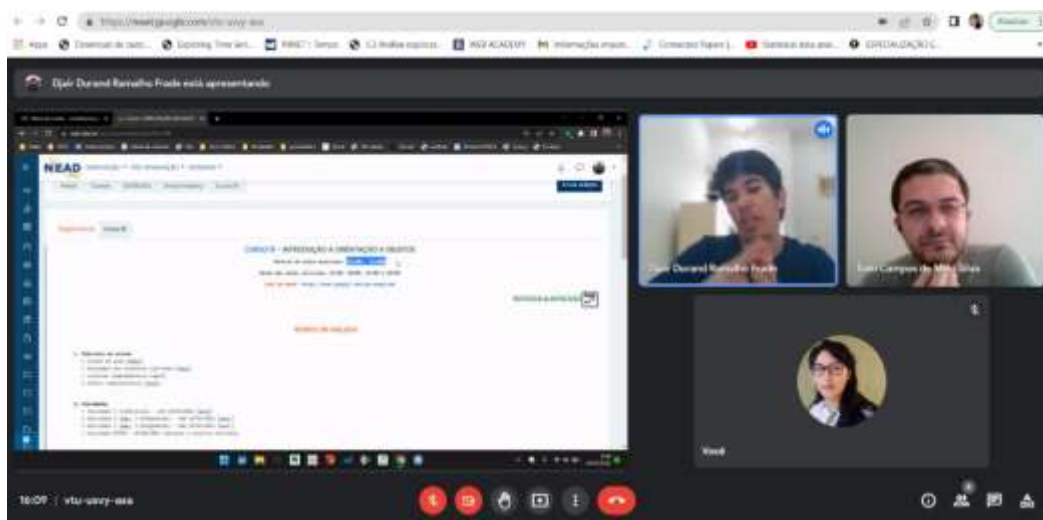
https://meet.google.com/vtu-uwvy-ava

Djair Durand Ramalho Frade está apresentando

NEAD

CURSO B - INTRODUÇÃO À ORIENTAÇÃO A OBJETOS

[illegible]

Djair Durand Ramalho Frade

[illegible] Campos de Melo Silva

Você

16:09 | vtu-uwvy-ava